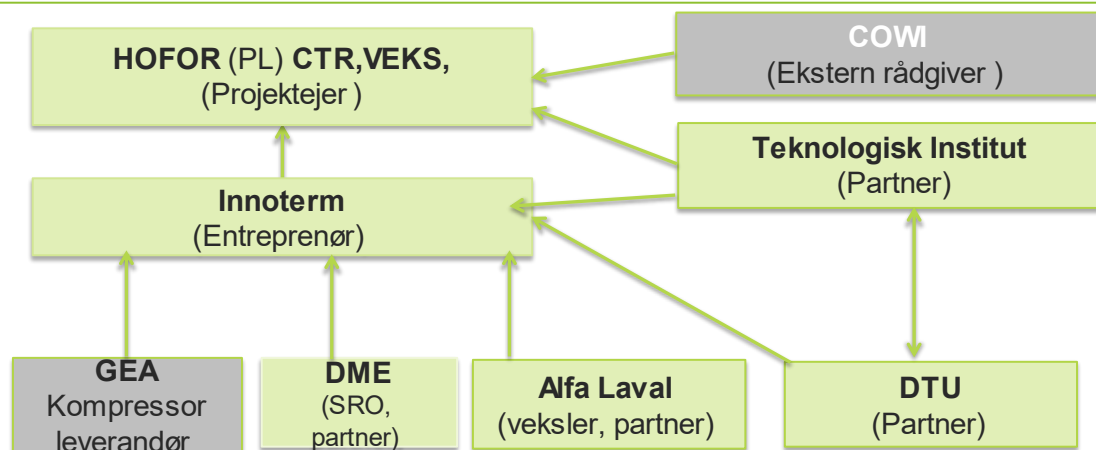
HOFOR (PL) CTR,VEKS,
(Projektejer )

COWI
(Ekstern rådgiver )

Teknologisk Institut
(Partner)

Innoterm
(Entreprenør)

GEA
Kompressor
leverandør

DME
(SRO,
partner)

Alfa Laval
(veksler, partner)

DTU
(Partner)